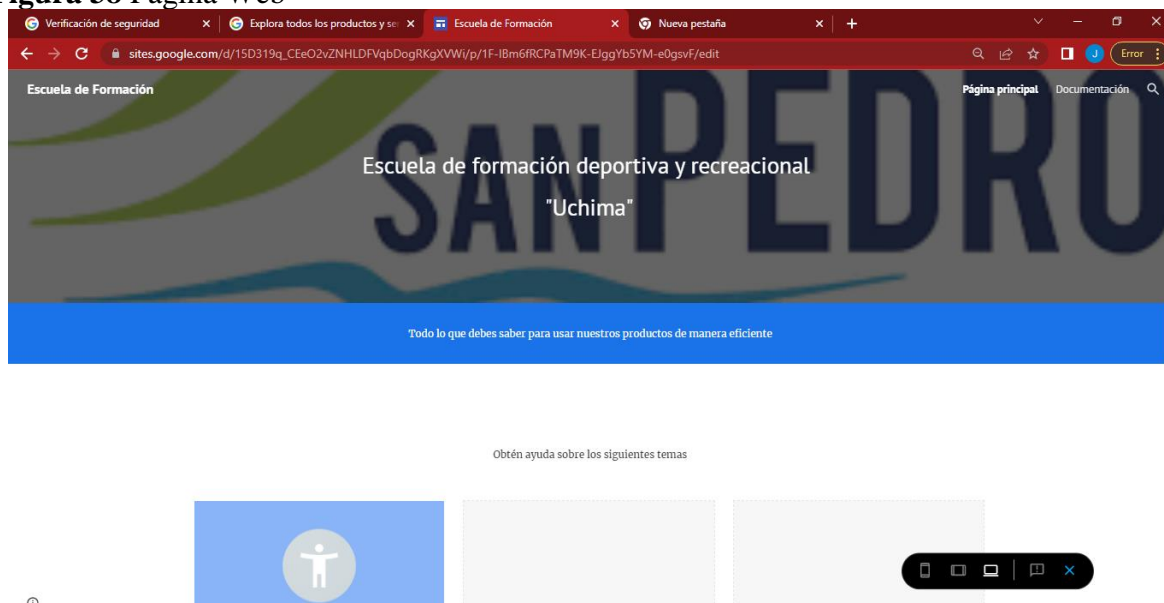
igura 38 Página Web

Verificación de seguridad ×
Explora todos los productos y se ×
Escuela de Formación ×
Nueva pestaña ×
+

sites.google.com/d/15D319q_CEeO2vZNHLDFVqbDogRKgXVWi/p/1F-IBm6fRCPaTM9K-EJggYb5YM-e0gsvF/edit

Error

Escuela de Formación

Página principal Documentación

SAN PEDRO

Escuela de formación deportiva y recreacional

"Uchima"

Todo lo que debes saber para usar nuestros productos de manera eficiente

Obtén ayuda sobre los siguientes temas